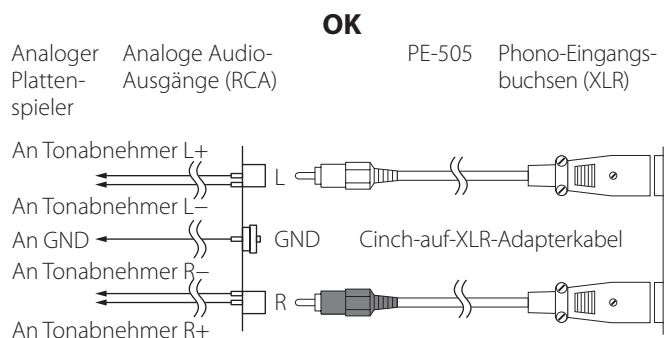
OK

Analoger Plattenspieler

Analoge Audio-Ausgänge (RCA)

PE-505

Phono-Eingangsbuchsen (XLR)

An Tonabnehmer L+

L

An Tonabnehmer L–

An GND

GND

Cinch-auf-XLR-Adapterkabel

An Tonabnehmer R–

R

An Tonabnehmer R+